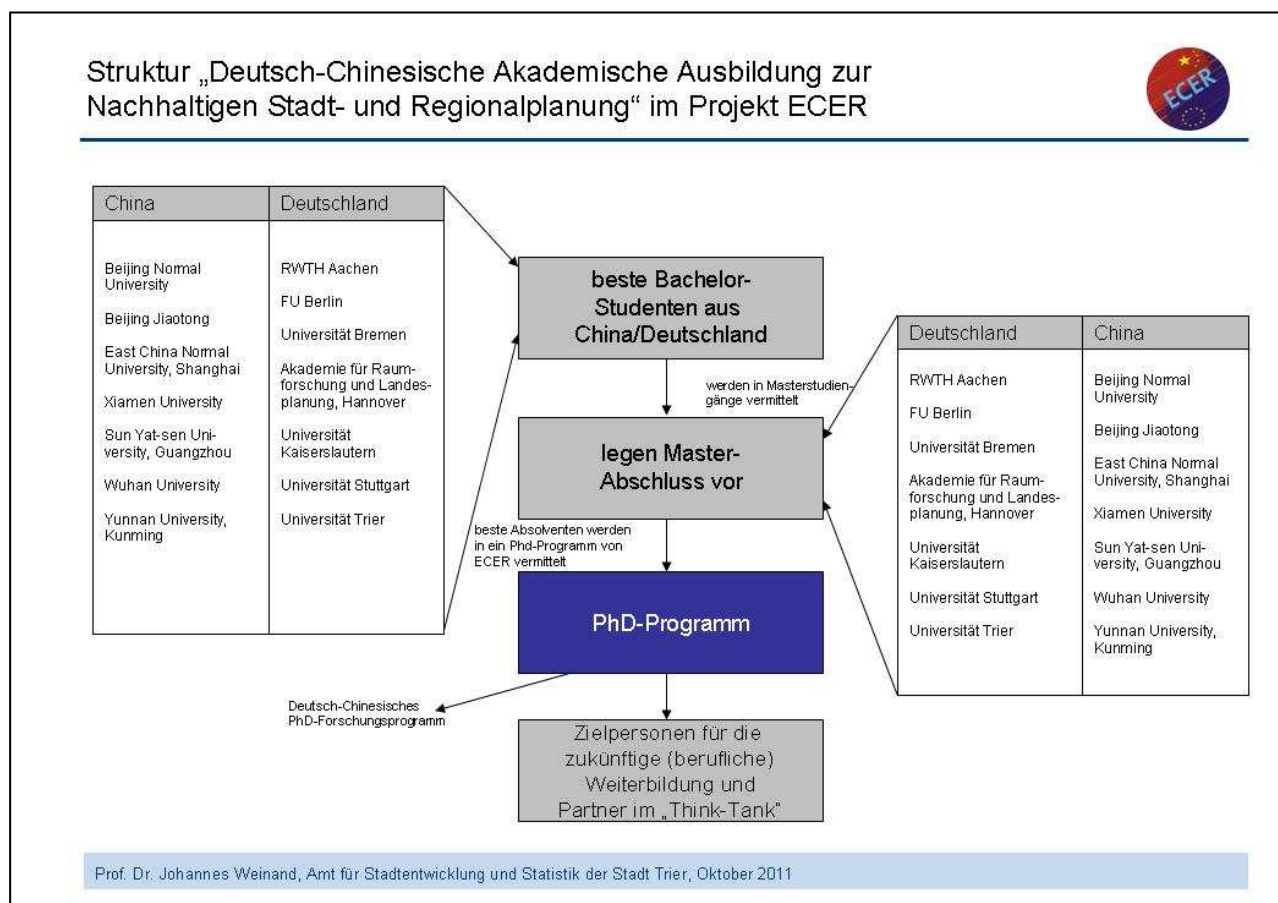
Struktur „Deutsch-Chinesische Akademische Ausbildung zur Nachhaltigen Stadt- und Regionalplanung“ im Projekt ECER

ECER

| China | Deutschland |
|---|---|
| Beijing Normal University | RWTH Aachen |
| Beijing Jiaotong | FU Berlin |
| East China Normal University, Shanghai | Universität Bremen |
| Xiamen University | Akademie für Raumforschung und Landesplanung, Hannover |
| Sun Yat-sen University, Guangzhou | Universität Kaiserslautern |
| Wuhan University | Universität Stuttgart |
| Yunnan University, Kunming | Universität Trier |

beste Bachelor-Studenten aus China/Deutschland

werden in Masterstudiengänge vermittelt

legen Master-Abschluss vor

beste Absolventen werden in ein Phd-Programm von ECER vermittelt

PhD-Programm

Deutsch-Chinesisches PhD-Forschungsprogramm

Zielpersonen für die zukünftige (berufliche) Weiterbildung und Partner im „Think-Tank“

| Deutschland | China |
|---|---|
| RWTH Aachen | Beijing Normal University |
| FU Berlin | Beijing Jiaotong |
| Universität Bremen | East China Normal University, Shanghai |
| Akademie für Raumforschung und Landesplanung, Hannover | Xiamen University |
| Universität Kaiserslautern | Sun Yat-sen University, Guangzhou |
| Universität Stuttgart | Wuhan University |
| Universität Trier | Yunnan University, Kunming |

Prof. Dr. Johannes Weinand, Amt für Stadtentwicklung und Statistik der Stadt Trier, Oktober 2011